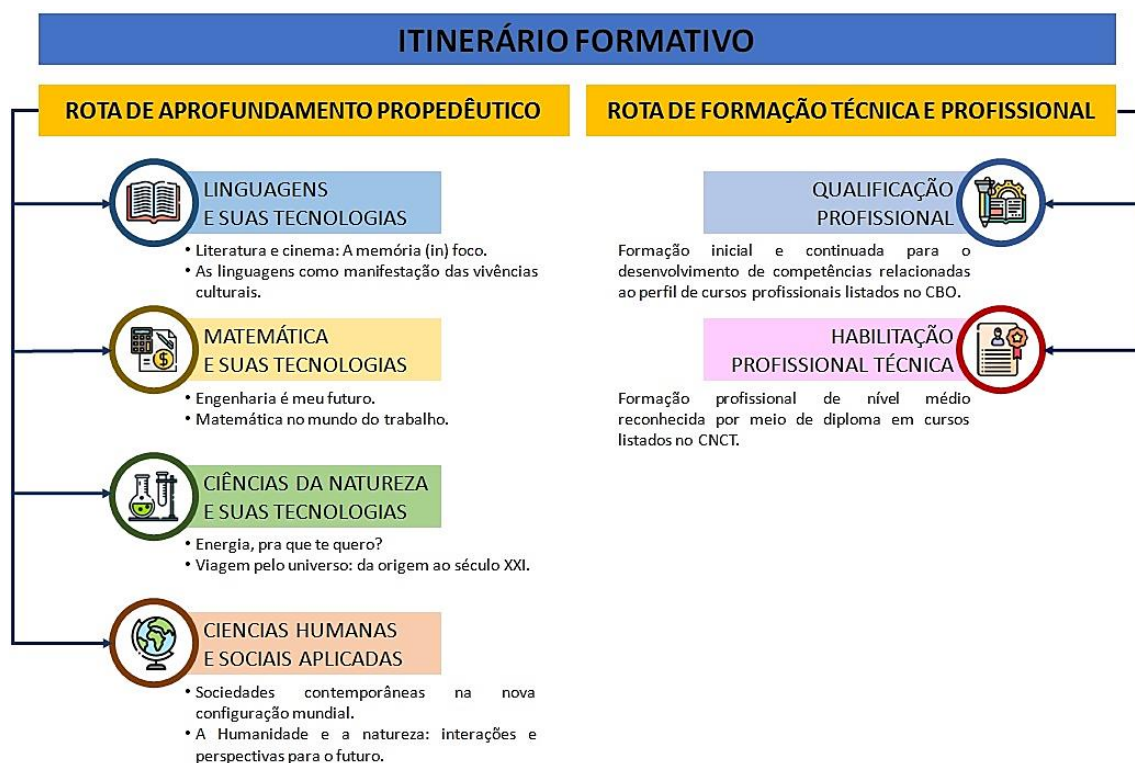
ITINERÁRIO FORMATIVO

ROTA DE APROFUNDAMENTO PROPEDÊUTICO

LINGUAGENS
E SUAS TECNOLOGIAS

• Literatura e cinema: A memória (in) foco.
• As linguagens como manifestação das vivências culturais.

MATEMÁTICA
E SUAS TECNOLOGIAS

• Engenharia é meu futuro.
• Matemática no mundo do trabalho.

CIÊNCIAS DA NATUREZA
E SUAS TECNOLOGIAS

• Energia, pra que te quero?
• Viagem pelo universo: da origem ao século XXI.

CIENCIAS HUMANAS
E SOCIAIS APLICADAS

• Sociedades contemporâneas na nova configuração mundial.
• A Humanidade e a natureza: interações e perspectivas para o futuro.

ROTA DE FORMAÇÃO TÉCNICA E PROFISSIONAL

QUALIFICAÇÃO
PROFISSIONAL

Formação inicial e continuada para o desenvolvimento de competências relacionadas ao perfil de cursos profissionais listados no CBO.

HABILITAÇÃO
PROFISSIONAL TÉCNICA

Formação profissional de nível médio reconhecida por meio de diploma em cursos listados no CNCT.